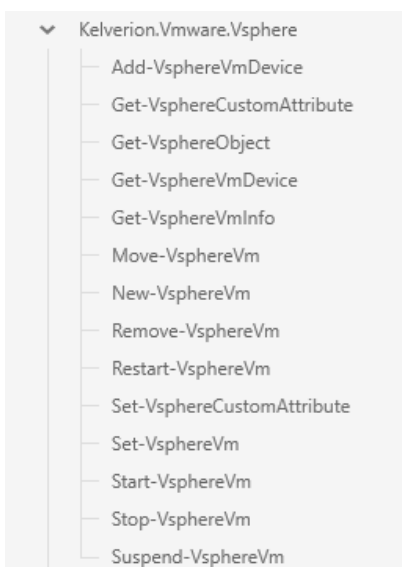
Kelverion.Vmware.Vsphere
Add-VsphereVmDevice
Get-VsphereCustomAttribute
Get-VsphereObject
Get-VsphereVmDevice
Get-VsphereVmInfo
Move-VsphereVm
New-VsphereVm
Remove-VsphereVm
Restart-VsphereVm
Set-VsphereCustomAttribute
Set-VsphereVm
Start-VsphereVm
Stop-VsphereVm
Suspend-VsphereVm